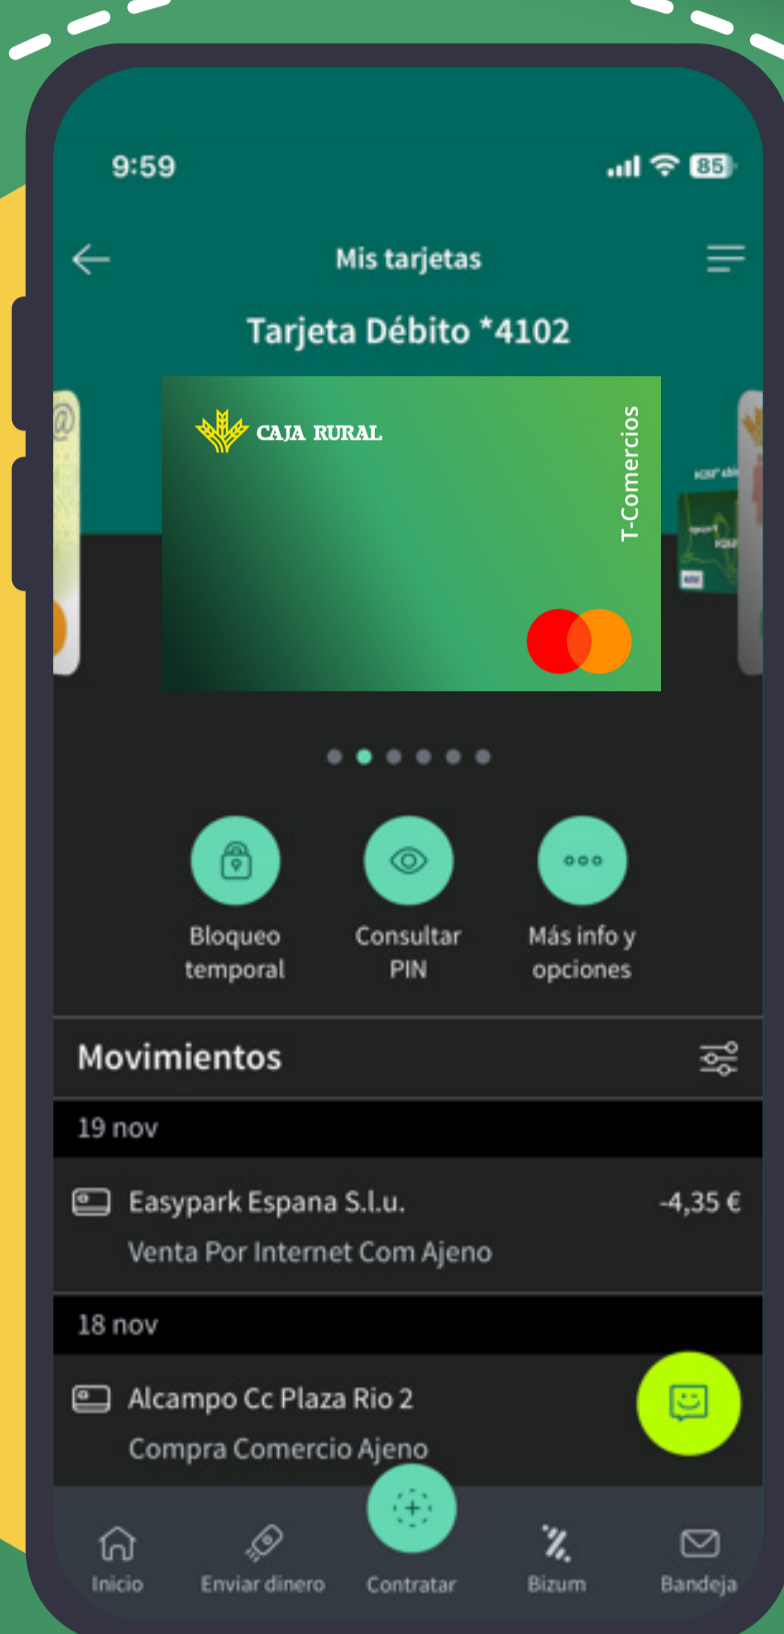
9:59

85

Mis tarjetas

Tarjeta Débito *4102

CAJA RURAL

T-Comercios

Bloqueo temporal

Consultar PIN

Más info y opciones

Movimientos

19 nov

Easypark Espana S.l.u.

-4,35 €

Venta Por Internet Com Ajeno

18 nov

Alcampo Cc Plaza Rio 2

Compra Comercio Ajeno

Inicio

Enviar dinero

Contratar

Bizum

Bandeja